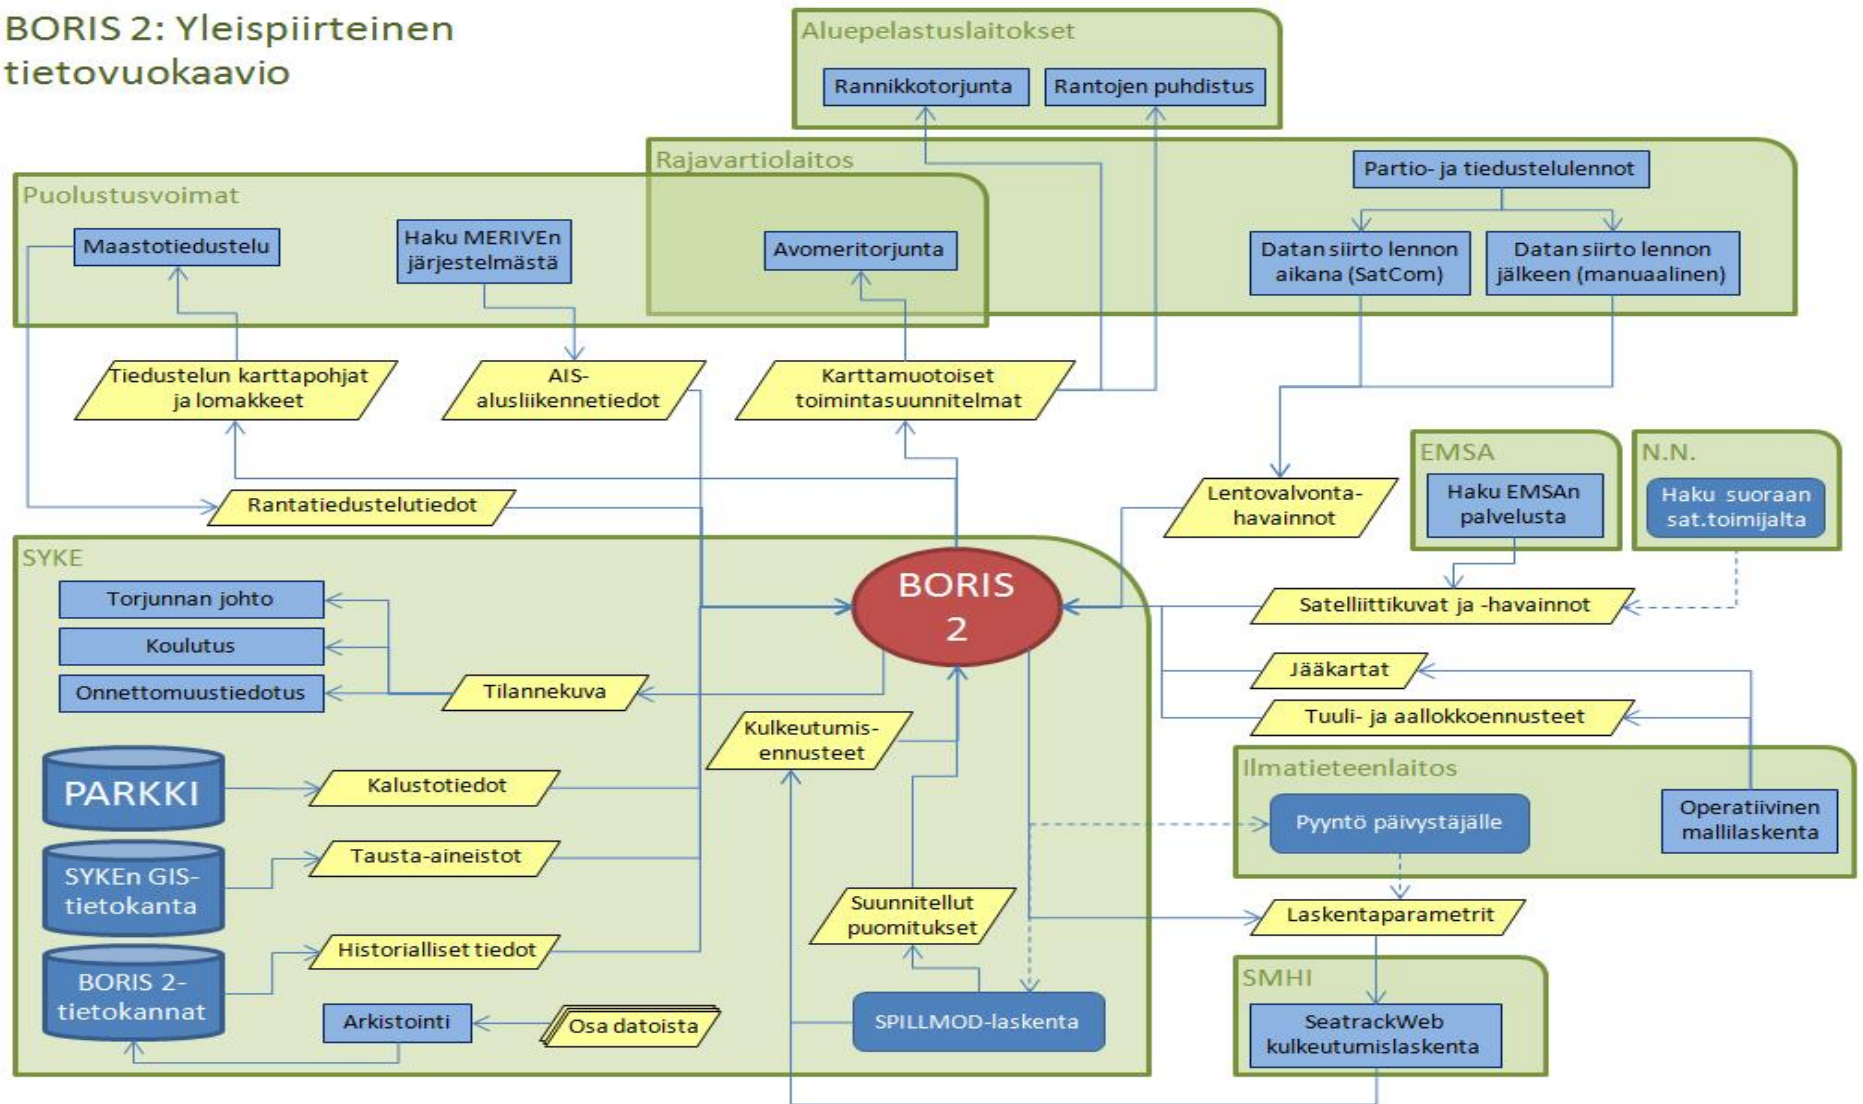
BORIS 2: Yleispiirteinen tietovuokaavio

Aluepelastuslaitokset
Rannikkotorjunta
Rantojen puhdistus

Rajavartiolaitos
Partio- ja tiedustelulennot
Datan siirto lennon aikana (SatCom)
Datan siirto lennon jälkeen (manuaalinen)

Puolustusvoimat
Maastotiedustelu
Haku MERIVEn järjestelmästä
Avomeritorjunta

Tiedustelun karttapohjat ja lomakkeet
AIS-alusliikennetiedot
Karttamuotoiset toimintasuunnitelmat

Rantatiedustelutiedot
Lentovalvonta-havainnot

EMSA
Haku EMSAn palvelusta

N.N.
Haku suoraan sat.toimijalta

SYKE
BORIS 2
Torjunnan johto
Koulutus
Onnettomuustiedotus
Tilannekuva
Kulkeutumis-ennusteet
PARKKI
Kalustotiedot
SYKEn GIS-tietokanta
Tausta-aineistot
BORIS 2-tietokannat
Historialliset tiedot
Suunnitellut puomitukset
Arkistointi
Osa datoista
SPILLMOD-laskenta

Satelliittikuvat ja -havainnot
Jääkartat
Tuuli- ja aallokkoennusteet

Ilmatieteenlaitos
Pyyntö päivystäjälle
Operatiivinen mallilaskenta

Laskentaparametrit

SMHI
SeatrackWeb kulkeutumislaskenta